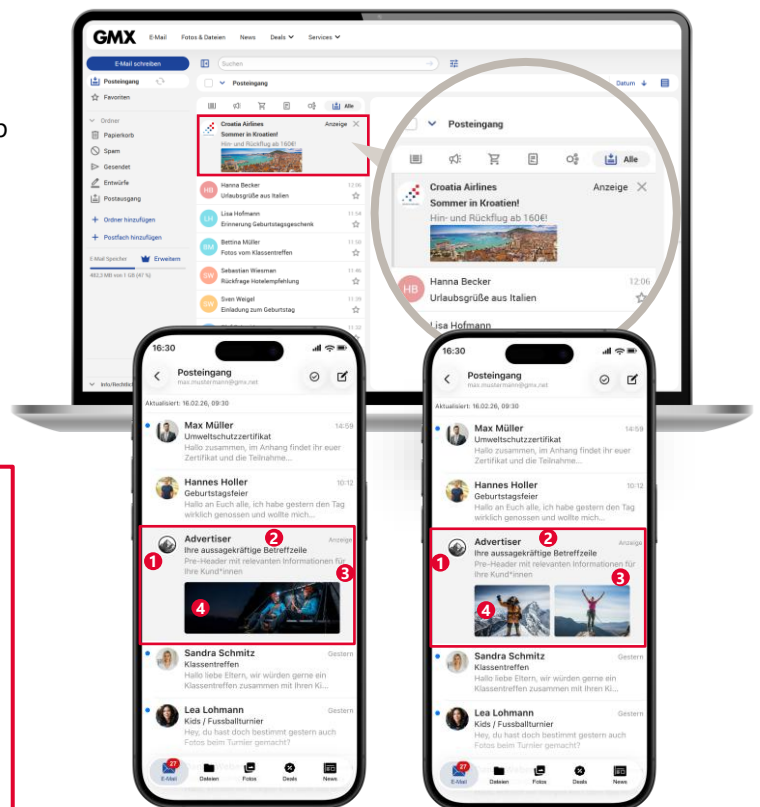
GMX E-Mail Fotos & Dateien News Deals Services

E-Mail schreiben
Suchen
Posteingang
Favoriten
Ordner
Papierkorb
Spam
Gesendet
Entwürfe
Postausgang
+ Ordner hinzufügen
+ Postfach hinzufügen
E-Mail Speicher Erweitern
463,3 MB von 1 GB (47 %)
Info/Rechtliches

Posteingang
Datum
Alle
Croatia Airlines Anzeige
Sommer in Kroatien!
Hin- und Rückflug ab 160€!
HB Hanna Becker 12:06
Urlaubsgrüße aus Italien
LH Lisa Hofmann 11:54
Erinnerung Geburtstagsgeschenk
BM Bettina Müller 11:50
Fotos vom Klassentreffen
SW Sebastian Wiesman 11:46
Rückfrage Hotelempfehlung
SW Sven Weigel 11:39
Einladung zum Geburtstag

Posteingang
Alle
Croatia Airlines Anzeige
Sommer in Kroatien!
Hin- und Rückflug ab 160€!
HB Hanna Becker 12:06
Urlaubsgrüße aus Italien
Lisa Hofmann

16:30
Posteingang
max.mustermann@gmx.net
Aktualisiert: 16.02.26, 09:30
Max Müller 14:59
Umweltschutzzertifikat
Hallo zusammen, im Anhang findet ihr euer Zertifikat und die Teilnahme...
Hannes Holler 10:12
Geburtstagsfeier
Hallo an Euch alle, ich habe gestern den Tag wirklich genossen und wollte mich...
1 Advertiser 2 Anzeige
Ihre aussagekräftige Betreffzeile
Pre-Header mit relevanten Informationen für Ihre Kund*innen 3
4
Sandra Schmitz Gestern
Klassentreffen
Hallo liebe Eltern, wir würden gerne ein Klassentreffen zusammen mit Ihren Ki...
Lea Lohmann Gestern
Kids / Fussballturnier
Hey, du hast doch bestimmt gestern auch Fotos beim Turnier gemacht?
27 E-Mail Dateien Fotos Deals News

16:30
Posteingang
max.mustermann@gmx.net
Aktualisiert: 16.02.26, 09:30
Max Müller 14:59
Umweltschutzzertifikat
Hallo zusammen, im Anhang findet ihr euer Zertifikat und die Teilnahme...
Hannes Holler 10:12
Geburtstagsfeier
Hallo an Euch alle, ich habe gestern den Tag wirklich genossen und wollte mich...
1 Advertiser 2 Anzeige
Ihre aussagekräftige Betreffzeile
Pre-Header mit relevanten Informationen für Ihre Kund*innen 3
4
Sandra Schmitz Gestern
Klassentreffen
Hallo liebe Eltern, wir würden gerne ein Klassentreffen zusammen mit Ihren Ki...
Lea Lohmann Gestern
Kids / Fussballturnier
Hey, du hast doch bestimmt gestern auch Fotos beim Turnier gemacht?
27 E-Mail Dateien Fotos Deals News